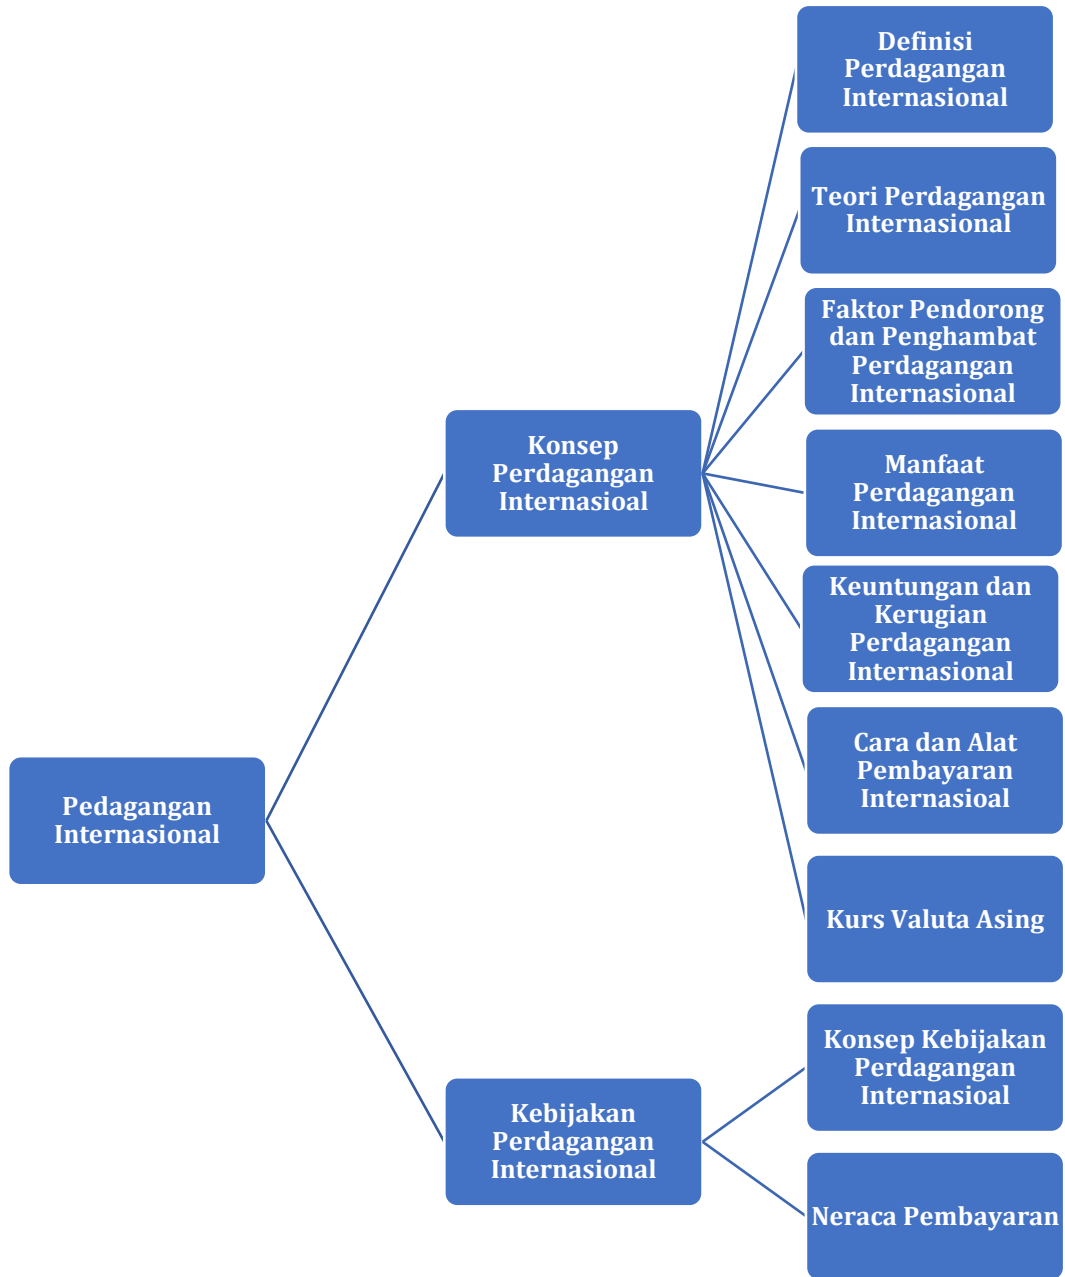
Pedagangan Internasional

Konsep Perdagangan Internasioal

Definisi Perdagangan Internasional

Teori Perdagangan Internasional

Faktor Pendorong dan Penghambat Perdagangan Internasional

Manfaat Perdagangan Internasional

Keuntungan dan Kerugian Perdagangan Internasional

Cara dan Alat Pembayaran Internasioal

Kurs Valuta Asing

Kebijakan Perdagangan Internasional

Konsep Kebijakan Perdagangan Internasioal

Neraca Pembayaran